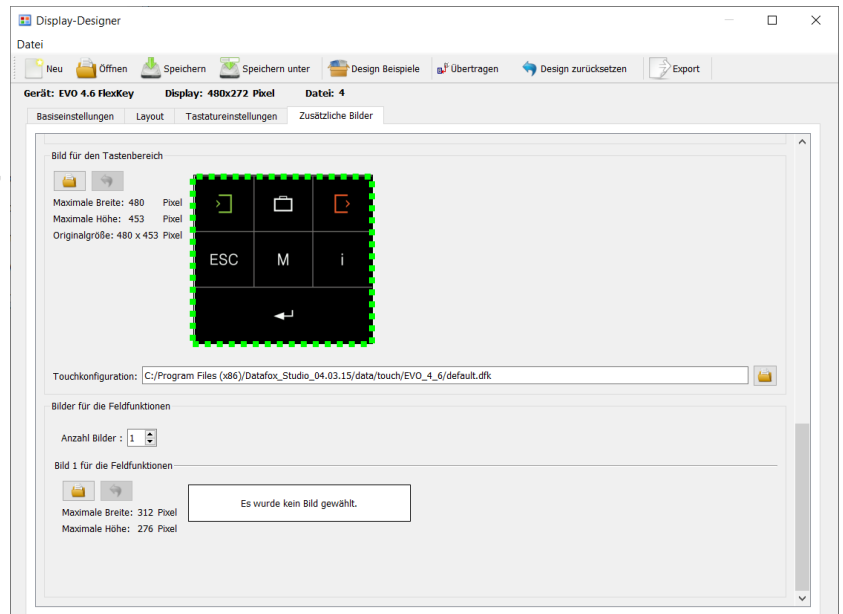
Display-Designer

Datei

Neu Öffnen Speichern Speichern unter Design Beispiele Übertragen Design zurücksetzen Export

Gerät: EVO 4.6 FlexKey Display: 480x272 Pixel Datei: 4

Basiseinstellungen Layout Tastatureinstellungen Zusätzliche Bilder

Bild für den Tastenbereich

Maximale Breite: 480 Pixel
Maximale Höhe: 453 Pixel
Originalgröße: 480 x 453 Pixel

ESC M i

Touchkonfiguration: C:/Program Files (x86)/Datafox_Studio_04.03.15/data/touch/EVO_4_6/default.dfk

Bilder für die Feldfunktionen

Anzahl Bilder : 1

Bild 1 für die Feldfunktionen

Maximale Breite: 312 Pixel
Maximale Höhe: 276 Pixel

Es wurde kein Bild gewählt.